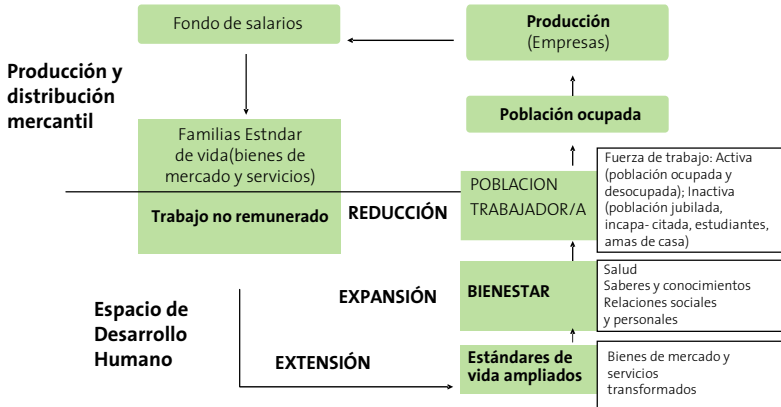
Fondo de salarios

**Producción** (Empresas)

**Producción y distribución mercantil**

**Población ocupada**

Familias Estndar de vida(bienes de mercado y servicios)

**Trabajo no remunerado**

**REDUCCIÓN**

POBLACION TRABAJADOR/A

Fuerza de trabajo: Activa (población ocupada y desocupada); Inactiva (población jubilada, incapa- citada, estudiantes, amas de casa)

**Espacio de Desarrollo Humano**

**EXPANSIÓN**

**BIENESTAR**

Salud
Saberes y conocimientos
Relaciones sociales y personales

**EXTENSIÓN**

**Estándares de vida ampliados**

Bienes de mercado y servicios transformados